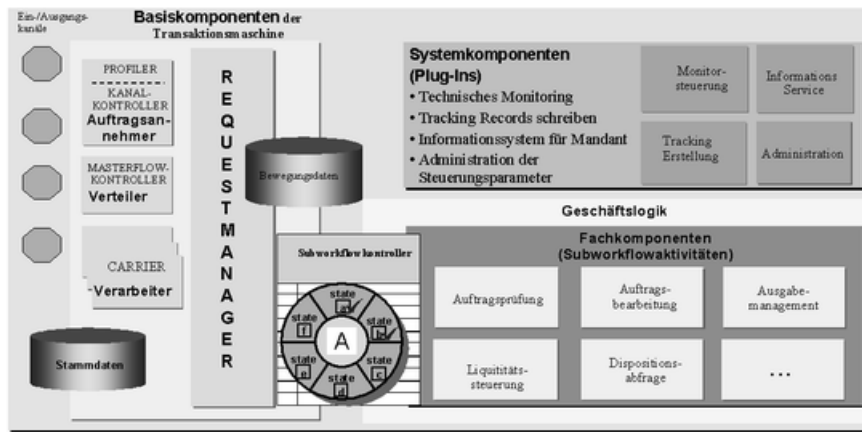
Ein-/Ausgangskanäle

Basiskomponenten der Transaktionsmaschine

PROFILER

KANALKONTROLLER
Auftragsannehmer

MASTERFLOWKONTROLLER
Verteiler

CARRIER
Verarbeiter

Stammdaten

REQUESTMANAGER

Bewegungsdaten

Subworkflowkontroller

state a
state b
state c
state d
state e
state f
A

Systemkomponenten (Plug-Ins)
• Technisches Monitoring
• Tracking Records schreiben
• Informationssystem für Mandant
• Administration der Steuerungsparameter

Monitorsteuerung

Informations Service

Tracking Erstellung

Administration

Geschäftslogik

Fachkomponenten (Subworkflowaktivitäten)

Auftragsprüfung

Auftragsbearbeitung

Ausgabemanagement

Liquititätssteuerung

Dispositionsabfrage

...